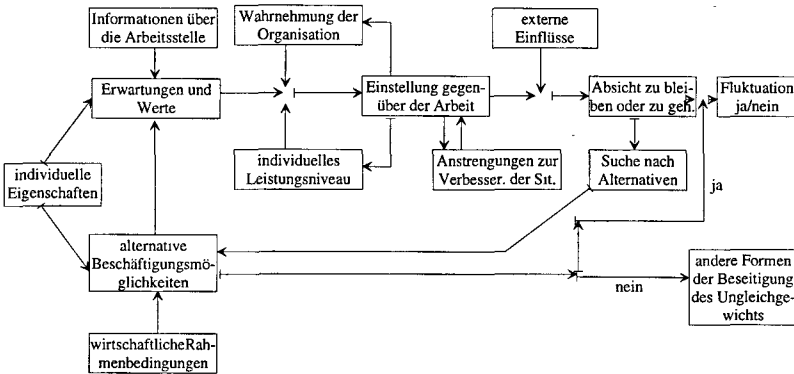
Informationen über die Arbeitsstelle

Wahrnehmung der Organisation

externe Einflüsse

Erwartungen und Werte

Einstellung gegenüber der Arbeit

Absicht zu bleiben oder zu geh.

Fluktuation ja/nein

individuelle Eigenschaften

individuelles Leistungsniveau

Anstrengungen zur Verbesser. der Sit.

Suche nach Alternativen

ja

alternative Beschäftigungsmöglichkeiten

andere Formen der Beseitigung des Ungleichgewichts

nein

wirtschaftlicheRahmenbedingungen